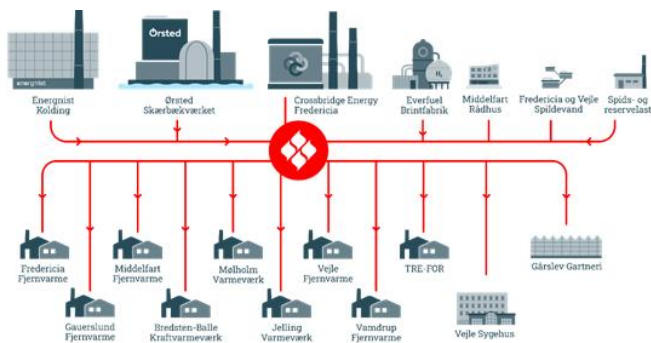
Ørsted

energnist

Energnist Kolding

Ørsted Skærbækværket

Crossbridge Energy Fredericia

Everfuel Brintfabrik

Middelfart Rådhus

Fredericia og Vejle Spildevand

Spids- og reservelast

Fredericia Fjernvarme

Middelfart Fjernvarme

Mølholm Varmeværk

Vejle Fjernvarme

TRE-FOR

Gårslev Gartneri

Gauerslund Fjernvarme

Bredsten-Balle Kraftvarmeværk

Jelling Varmeværk

Vamdrup Fjernvarme

Vejle Sygehus